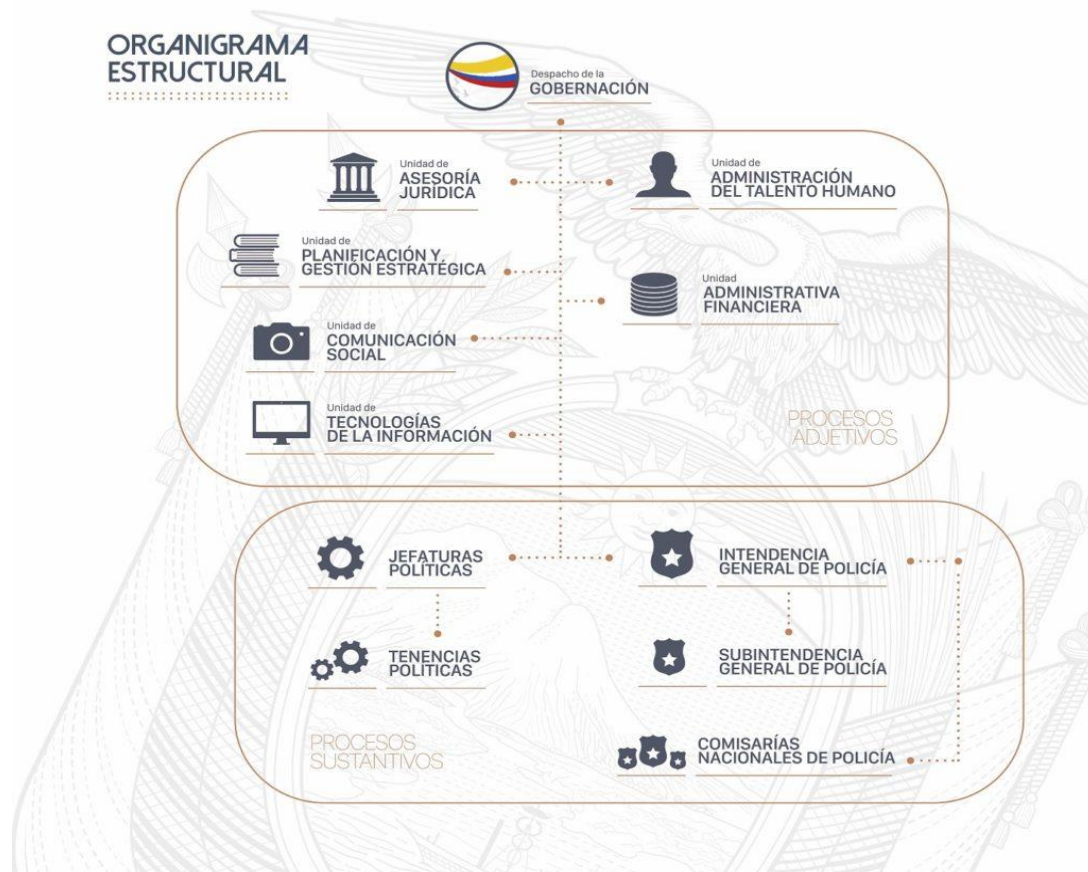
ORGANIGRAMA ESTRUCTURAL

Despacho de la
GOBERNACIÓN

Unidad de
ASESORÍA JURÍDICA

Unidad de
ADMINISTRACIÓN DEL TALENTO HUMANO

Unidad de
PLANIFICACIÓN Y GESTIÓN ESTRATÉGICA

Unidad
ADMINISTRATIVA FINANCIERA

Unidad de
COMUNICACIÓN SOCIAL

Unidad de
TECNOLOGÍAS DE LA INFORMACIÓN

PROCESOS ADJETIVOS

JEFATURAS POLÍTICAS

INTENDENCIA GENERAL DE POLICÍA

TENENCIAS POLÍTICAS

SUBINTENDENCIA GENERAL DE POLICÍA

PROCESOS SUSTANTIVOS

COMISARÍAS NACIONALES DE POLICÍA